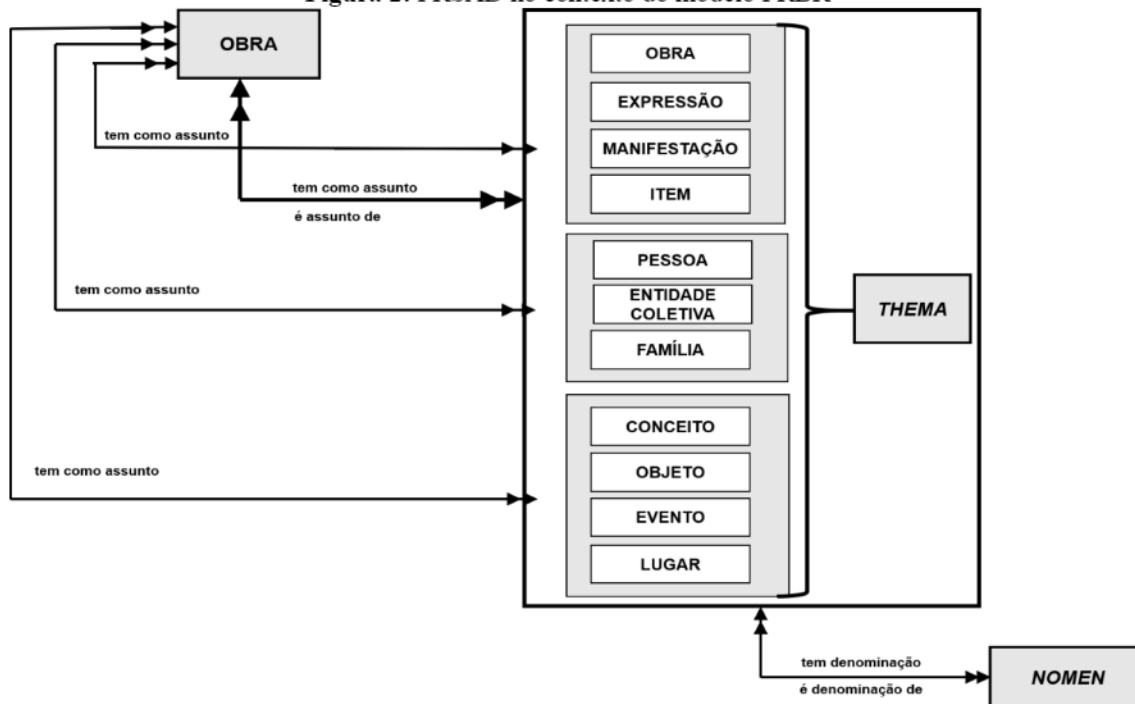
Figura 2: FRSAD no contexto do modelo FRBR

OBRA

tem como assunto

tem como assunto

é assunto de

tem como assunto

tem como assunto

OBRA

EXPRESSÃO

MANIFESTAÇÃO

ITEM

PESSOA

ENTIDADE COLETIVA

FAMÍLIA

CONCEITO

OBJETO

EVENTO

LUGAR

THEMA

tem denominação

é denominação de

NOMEN